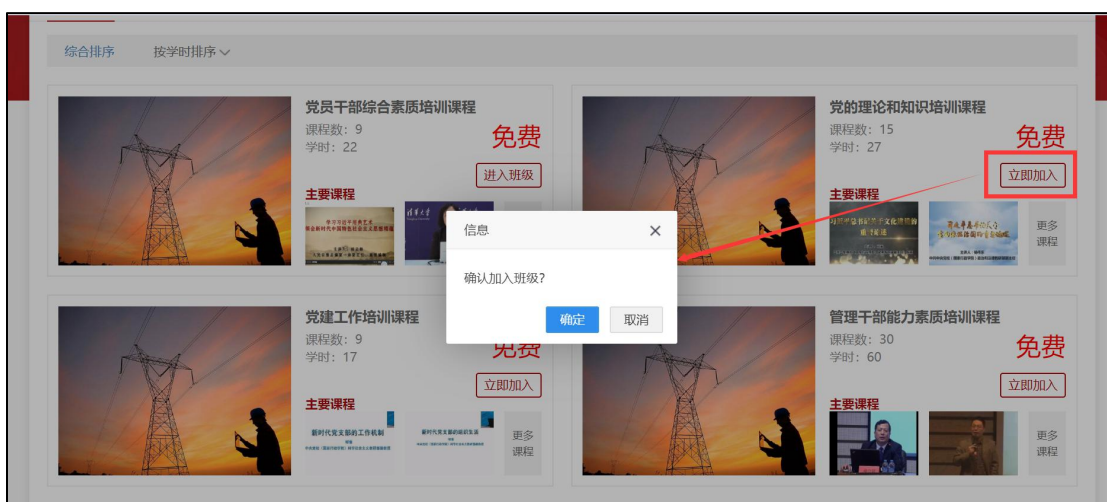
综合排序　按学时排序

党员干部综合素质培训课程
课程数：9
学时：22
免费
进入班级
主要课程

党的理论和知识培训课程
课程数：15
学时：27
免费
立即加入
主要课程
更多课程

信息
确认加入班级？
确定　取消

党建工作培训课程
课程数：9
学时：17
免费
立即加入
主要课程
新时代党支部的工作机制
新时代党支部的组织生活
更多课程

管理干部能力素质培训课程
课程数：30
学时：60
免费
立即加入
主要课程
更多课程